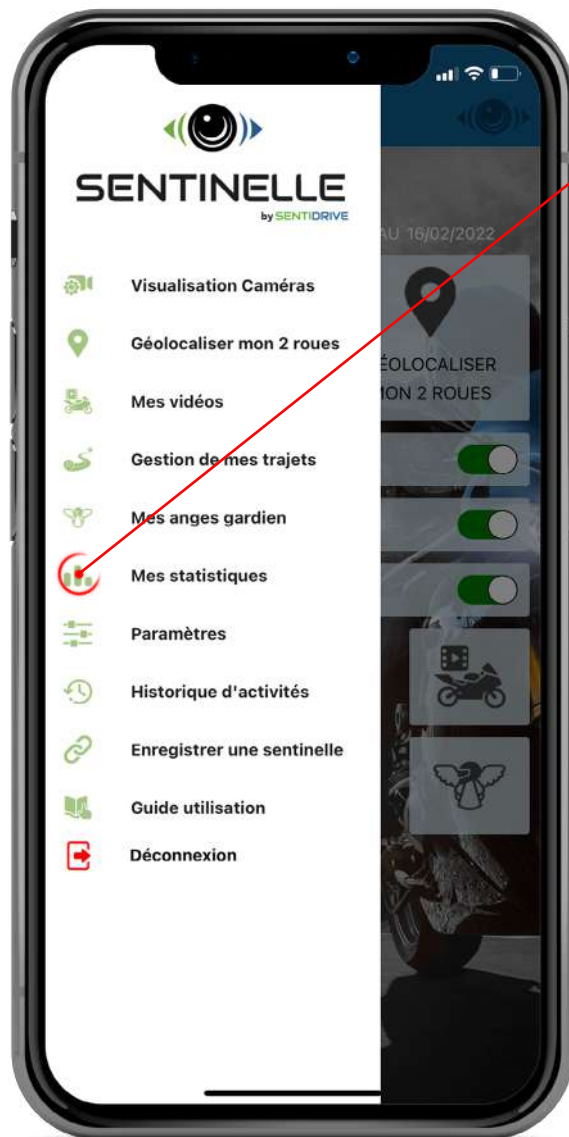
SENTINELLE
by SENTIDRIVE

Visualisation Caméras
Géolocaliser mon 2 roues
Mes vidéos
Gestion de mes trajets
Mes anges gardien
Mes statistiques
Paramètres
Historique d'activités
Enregistrer une sentinelle
Guide utilisation
Déconnexion

AU 16/02/2022
ÉOLOCALISER
MON 2 ROUES